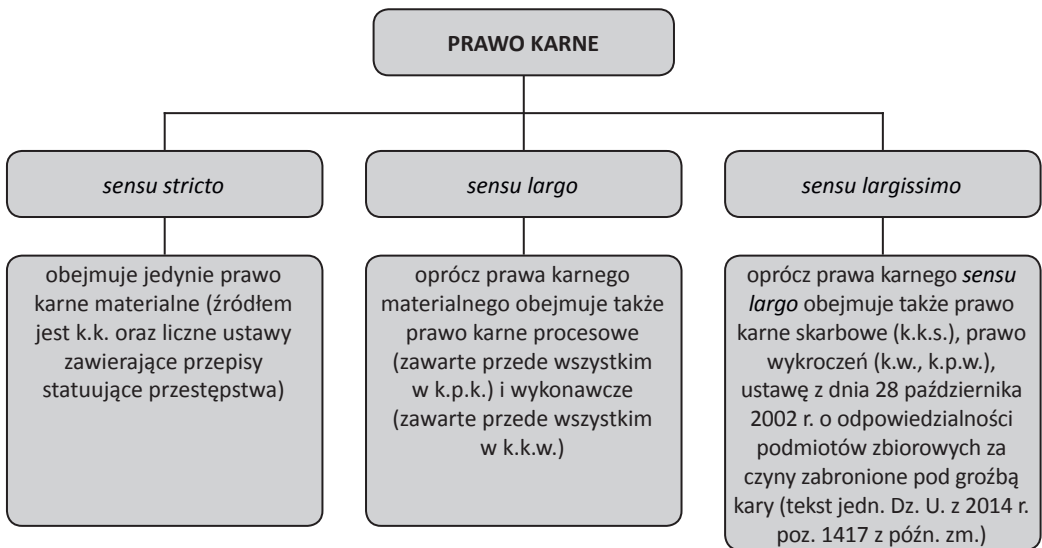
PRAWO KARNE

sensu stricto

sensu largo

sensu largissimo

obejmuje jedynie prawo karne materialne (źródłem jest k.k. oraz liczne ustawy zawierające przepisy statuujące przestępstwa)

oprócz prawa karnego materialnego obejmuje także prawo karne procesowe (zawarte przede wszystkim w k.p.k.) i wykonawcze (zawarte przede wszystkim w k.k.w.)

oprócz prawa karnego sensu largo obejmuje także prawo karne skarbowe (k.k.s.), prawo wykroczeń (k.w., k.p.w.), ustawę z dnia 28 października 2002 r. o odpowiedzialności podmiotów zbiorowych za czyny zabronione pod groźbą kary (tekst jedn. Dz. U. z 2014 r. poz. 1417 z późn. zm.)